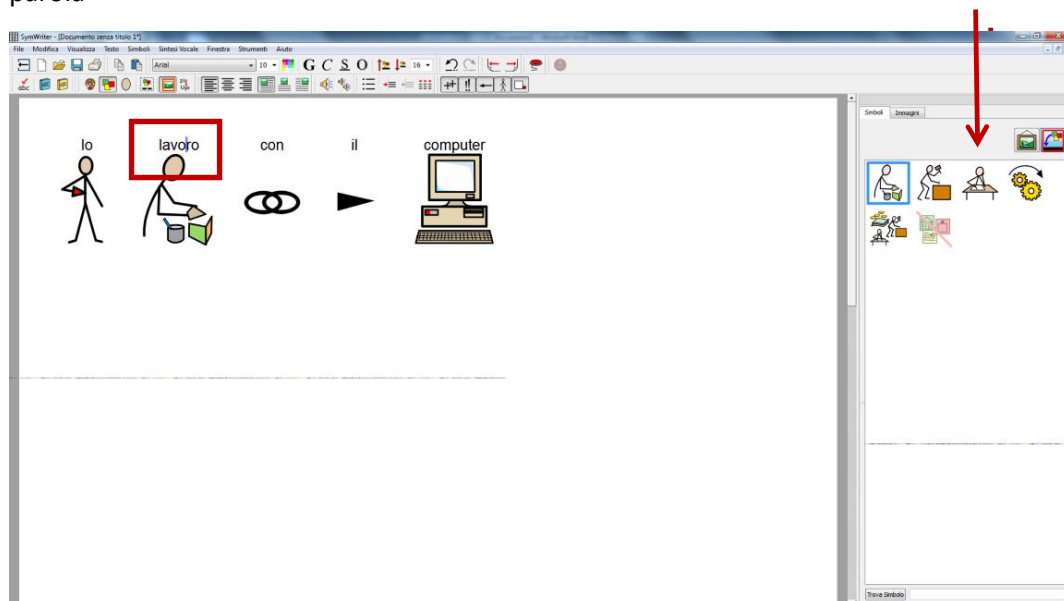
parola

SymWriter - [Documento senza titolo 1*]

File Modifica Visualizza Testo Simboli Sintesi Vocale Finestra Strumenti Aiuto

Arial 10 G C S O 16

Simboli Immagini

Io lavoro con il computer

Trova Simbolo